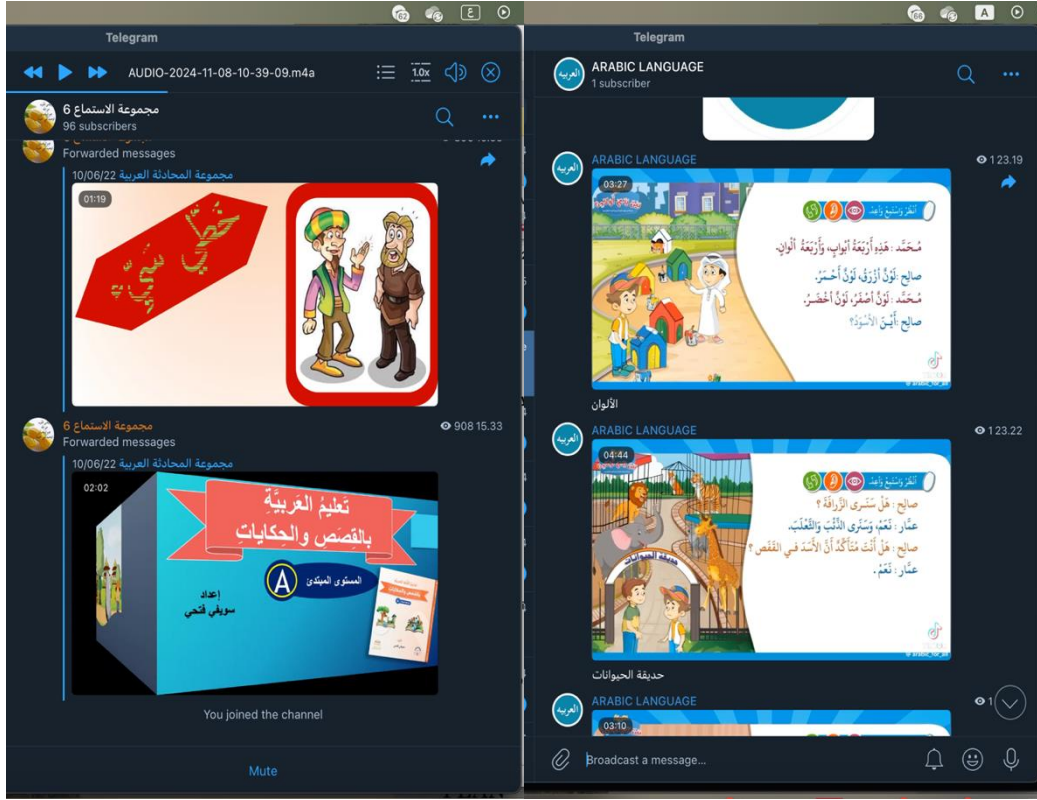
Telegram

AUDIO-2024-11-08-10-39-09.m4a

1.0x

مجموعة الاستماع 6
96 subscribers

Forwarded messages

مجموعة المحادثة العربية 10/06/22

01:19

خطأ شيء

مجموعة الاستماع 6
Forwarded messages
908 15.33

مجموعة المحادثة العربية 10/06/22

02:02

تَعليمُ العَربيَّةِ بالقِصَصِ والحكاياتِ

المستوى المبتدئ A

إعداد سويفي فتحي

You joined the channel

Mute

Telegram

العربية

ARABIC LANGUAGE
1 subscriber

ARABIC LANGUAGE
1 23.19

03:27

أنظر وأستمع وأعد

مُحمَّد : هَذِهِ أَرْبَعَةُ أَبْوَابٍ، وَأَرْبَعَةُ أَلْوَانٍ.
صالح : لَوْنٌ أَزْرَقُ، لَوْنٌ أَحْمَرُ.
مُحمَّد : لَوْنٌ أَصْفَرُ، لَوْنٌ أَخْضَرُ.
صالح : أَيْنَ الأَسْوَدُ؟

الألوان

ARABIC LANGUAGE
1 23.22

04:44

أنظر وأستمع وأعد

صالح : هَلْ سَنَرَى الزَّرافَةَ ؟
عمَّار : نَعَمْ، وَسَنَرَى الذِّئْبَ وَالثَّعْلَبَ.
صالح : هَلْ أَنْتَ مُتَأَكِّدٌ أَنَّ الأَسَدَ في القَفَصِ ؟
عمَّار : نَعَمْ.

حديقة الحيوانات

حديقة الحيوانات

ARABIC LANGUAGE

03:10

Broadcast a message...